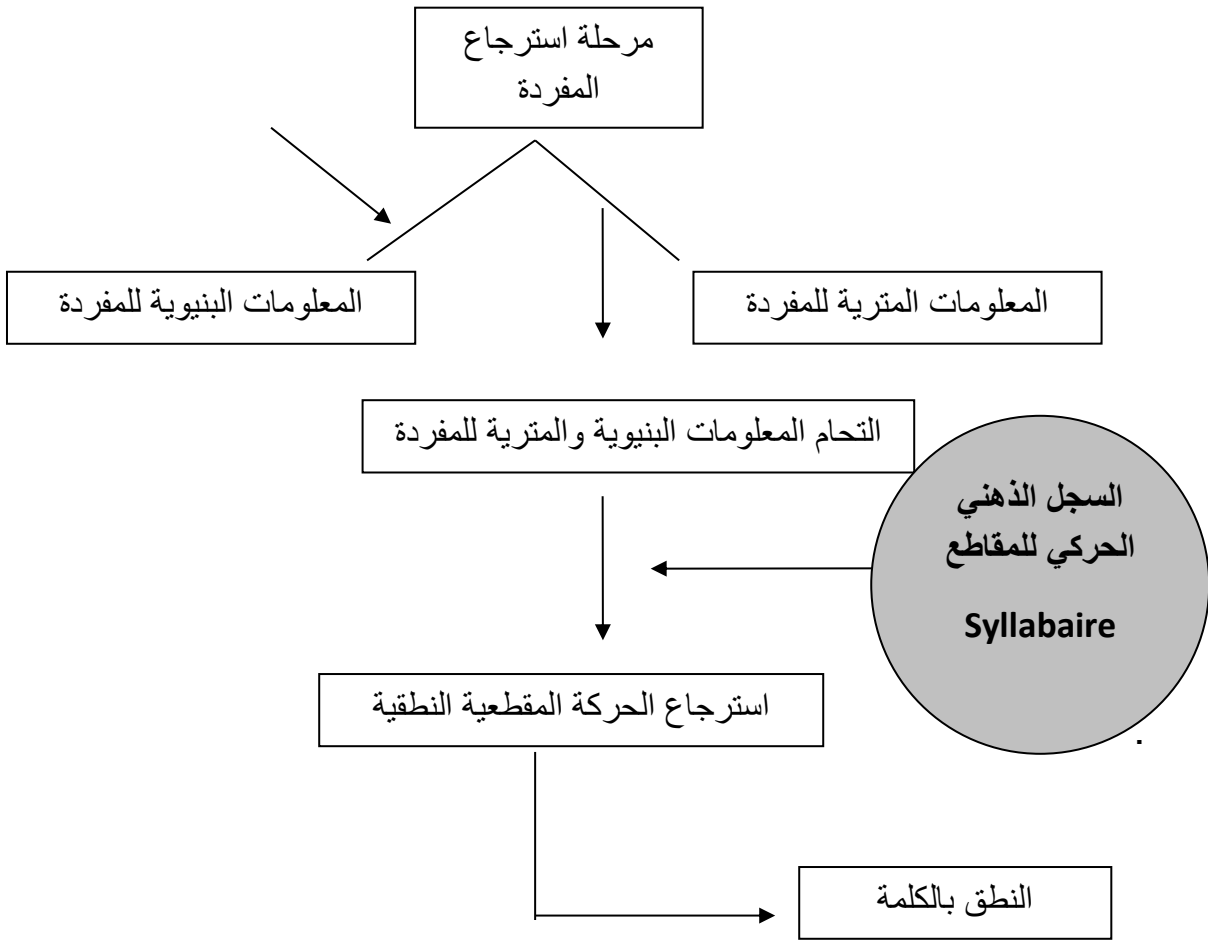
مرحلة استرجاع المفردة

المعلومات البنيوية للمفردة

المعلومات المترية للمفردة

التحام المعلومات البنيوية والمترية للمفردة

السجل الذهني الحركي للمقاطع

Syllabaire

استرجاع الحركة المقطعية النطقية

النطق بالكلمة